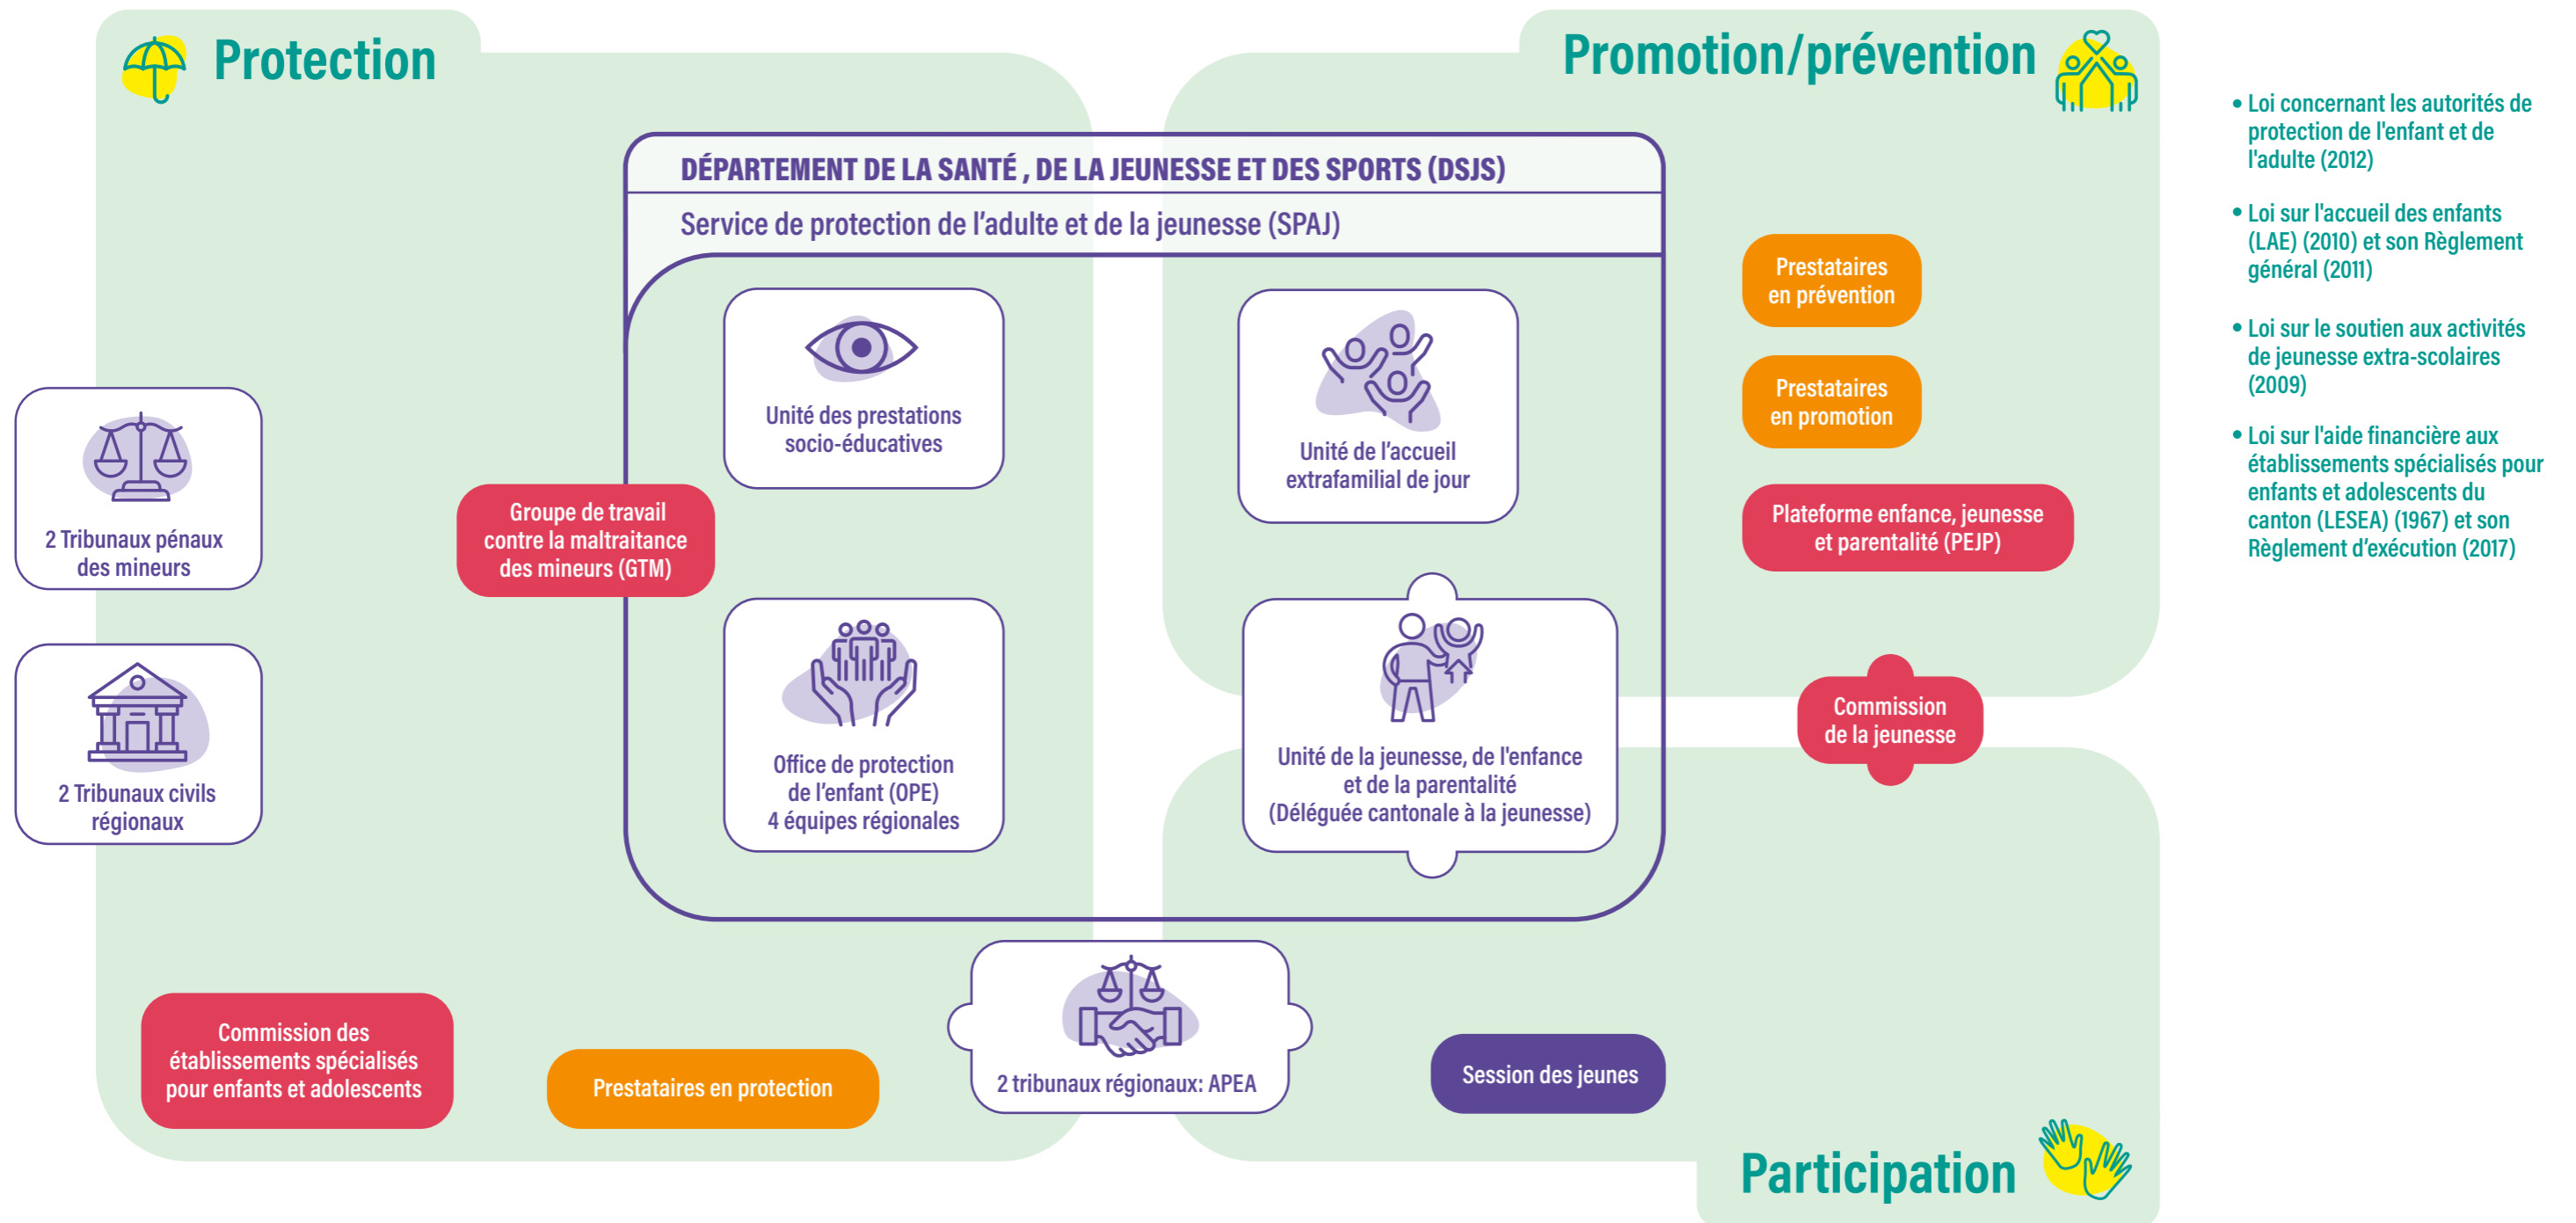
Protection

Promotion/prévention

DÉPARTEMENT DE LA SANTÉ , DE LA JEUNESSE ET DES SPORTS (DSJS)

Service de protection de l'adulte et de la jeunesse (SPAJ)

Unité des prestations socio-éducatives

Unité de l'accueil extrafamilial de jour

Groupe de travail contre la maltraitance des mineurs (GTM)

Office de protection de l'enfant (OPE) 4 équipes régionales

Unité de la jeunesse, de l'enfance et de la parentalité (Déléguée cantonale à la jeunesse)

2 Tribunaux pénaux des mineurs

2 Tribunaux civils régionaux

Prestataires en prévention

Prestataires en promotion

Plateforme enfance, jeunesse et parentalité (PEJP)

Commission de la jeunesse

• Loi concernant les autorités de protection de l'enfant et de l'adulte (2012)

• Loi sur l'accueil des enfants (LAE) (2010) et son Règlement général (2011)

• Loi sur le soutien aux activités de jeunesse extra-scolaires (2009)

• Loi sur l'aide financière aux établissements spécialisés pour enfants et adolescents du canton (LESEA) (1967) et son Règlement d'exécution (2017)

2 tribunaux régionaux: APEA

Commission des établissements spécialisés pour enfants et adolescents

Prestataires en protection

Session des jeunes

Participation